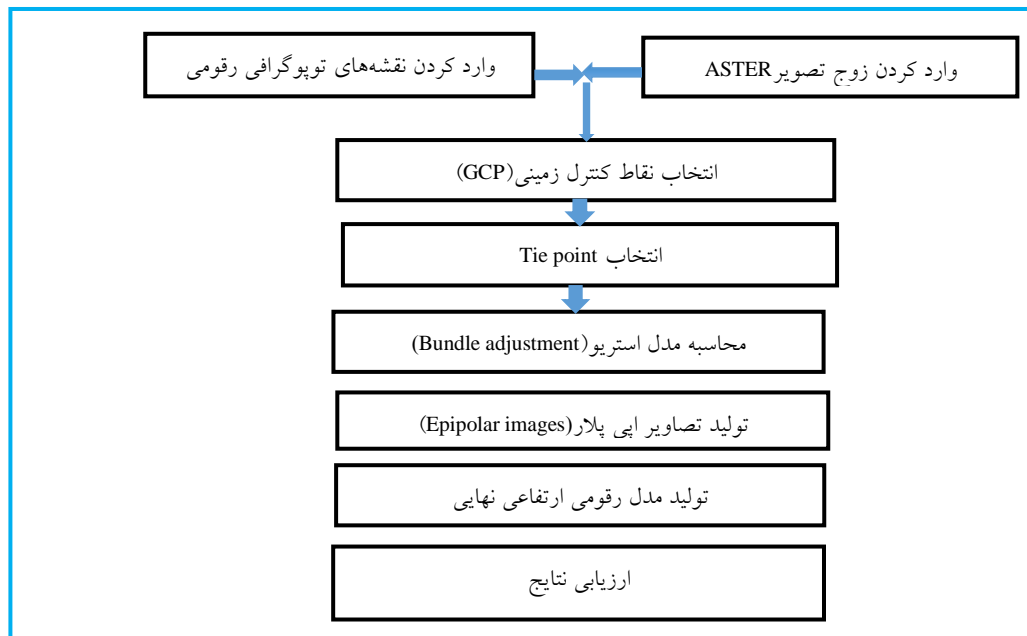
وارد کردن نقشه‌های توپوگرافی رقومی

وارد کردن زوج تصویرASTER

انتخاب نقاط کنترل زمینی(GCP)

انتخاب Tie point

محاسبه مدل استریو(Bundle adjustment)

تولید تصاویر اپی پلار(Epipolar images)

تولید مدل رقومی ارتفاعی نهایی

ارزیابی نتایج